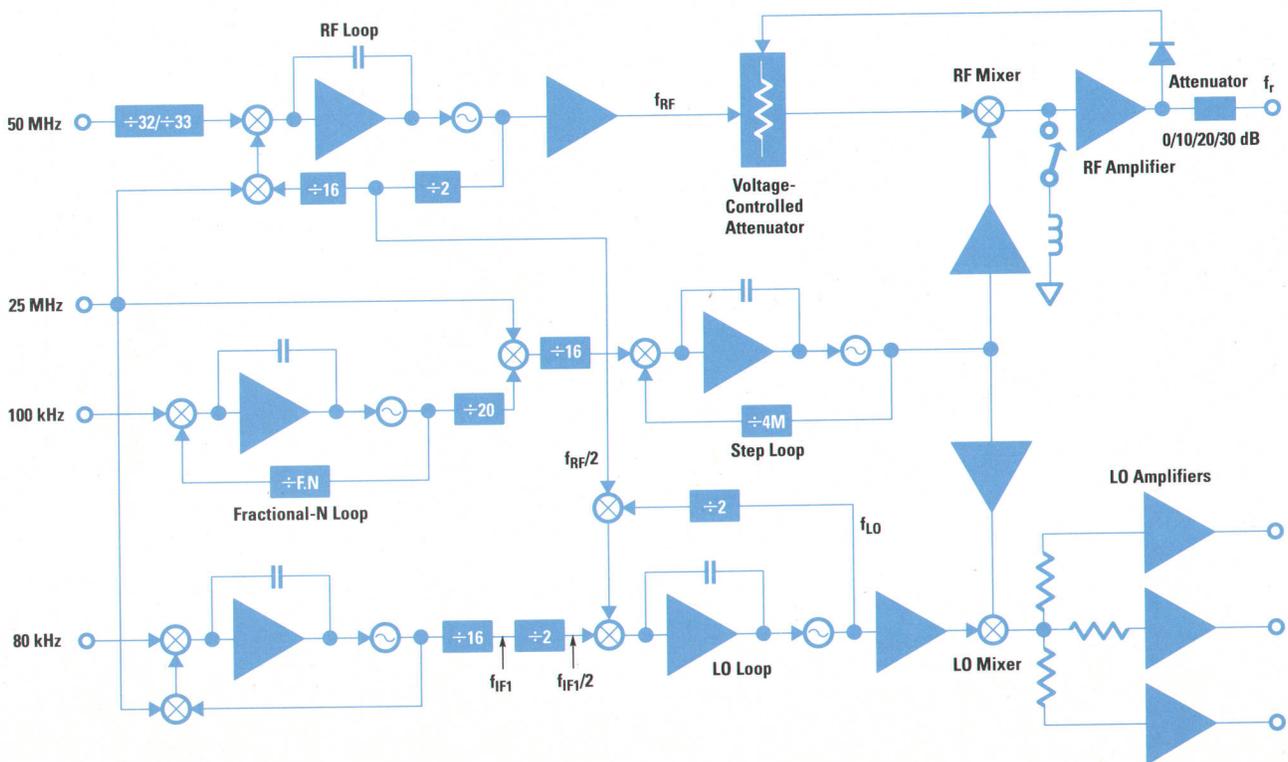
RF Loop

50 MHz

÷32/÷33

$f_{RF}$

Voltage-Controlled Attenuator

RF Mixer

Attenuator

$f_r$

0/10/20/30 dB

RF Amplifier

÷16

÷2

25 MHz

÷16

100 kHz

÷20

÷4M

Step Loop

÷F.N

Fractional-N Loop

$f_{RF}/2$

÷2

$f_{LO}$

LO Amplifiers

80 kHz

÷16

÷2

$f_{IF1}$

$f_{IF1}/2$

LO Loop

LO Mixer